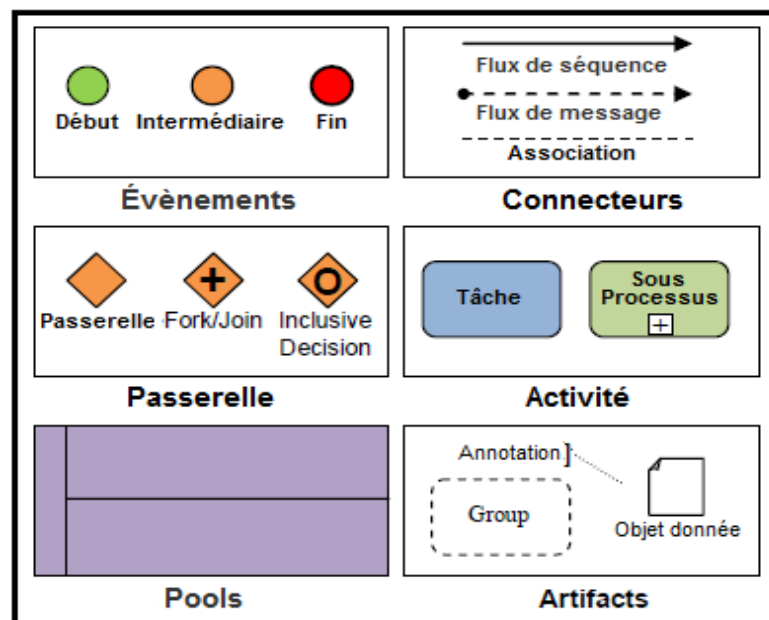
Début Intermédiaire Fin

Évènements

Flux de séquence

Flux de message

Association

Connecteurs

Passerelle Fork/Join Inclusive Decision

Passerelle

Tâche

Sous Processus

Activité

Pools

Annotation

Group

Objet donnée

Artifacts